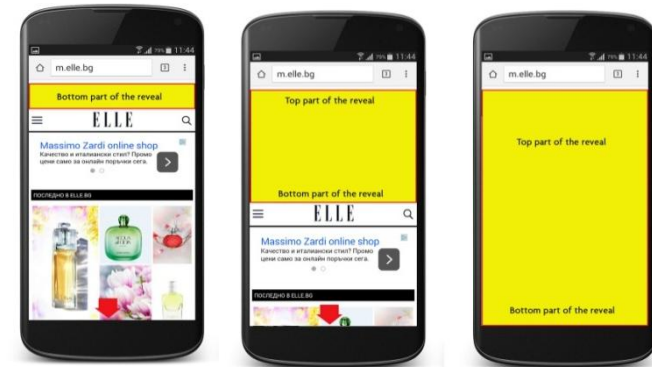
11:44
m.elle.bg
Bottom part of the reveal
ELLE
Massimo Zardi online shop
Качество и италиански стил? Промо цени само за онлайн поръчки сега.
ПОСЛЕДНО В ELLE.BG

11:44
m.elle.bg
Top part of the reveal
Bottom part of the reveal
ELLE
Massimo Zardi online shop
Качество и италиански стил? Промо цени само за онлайн поръчки сега.
ПОСЛЕДНО В ELLE.BG

11:44
m.elle.bg
Top part of the reveal
Bottom part of the reveal